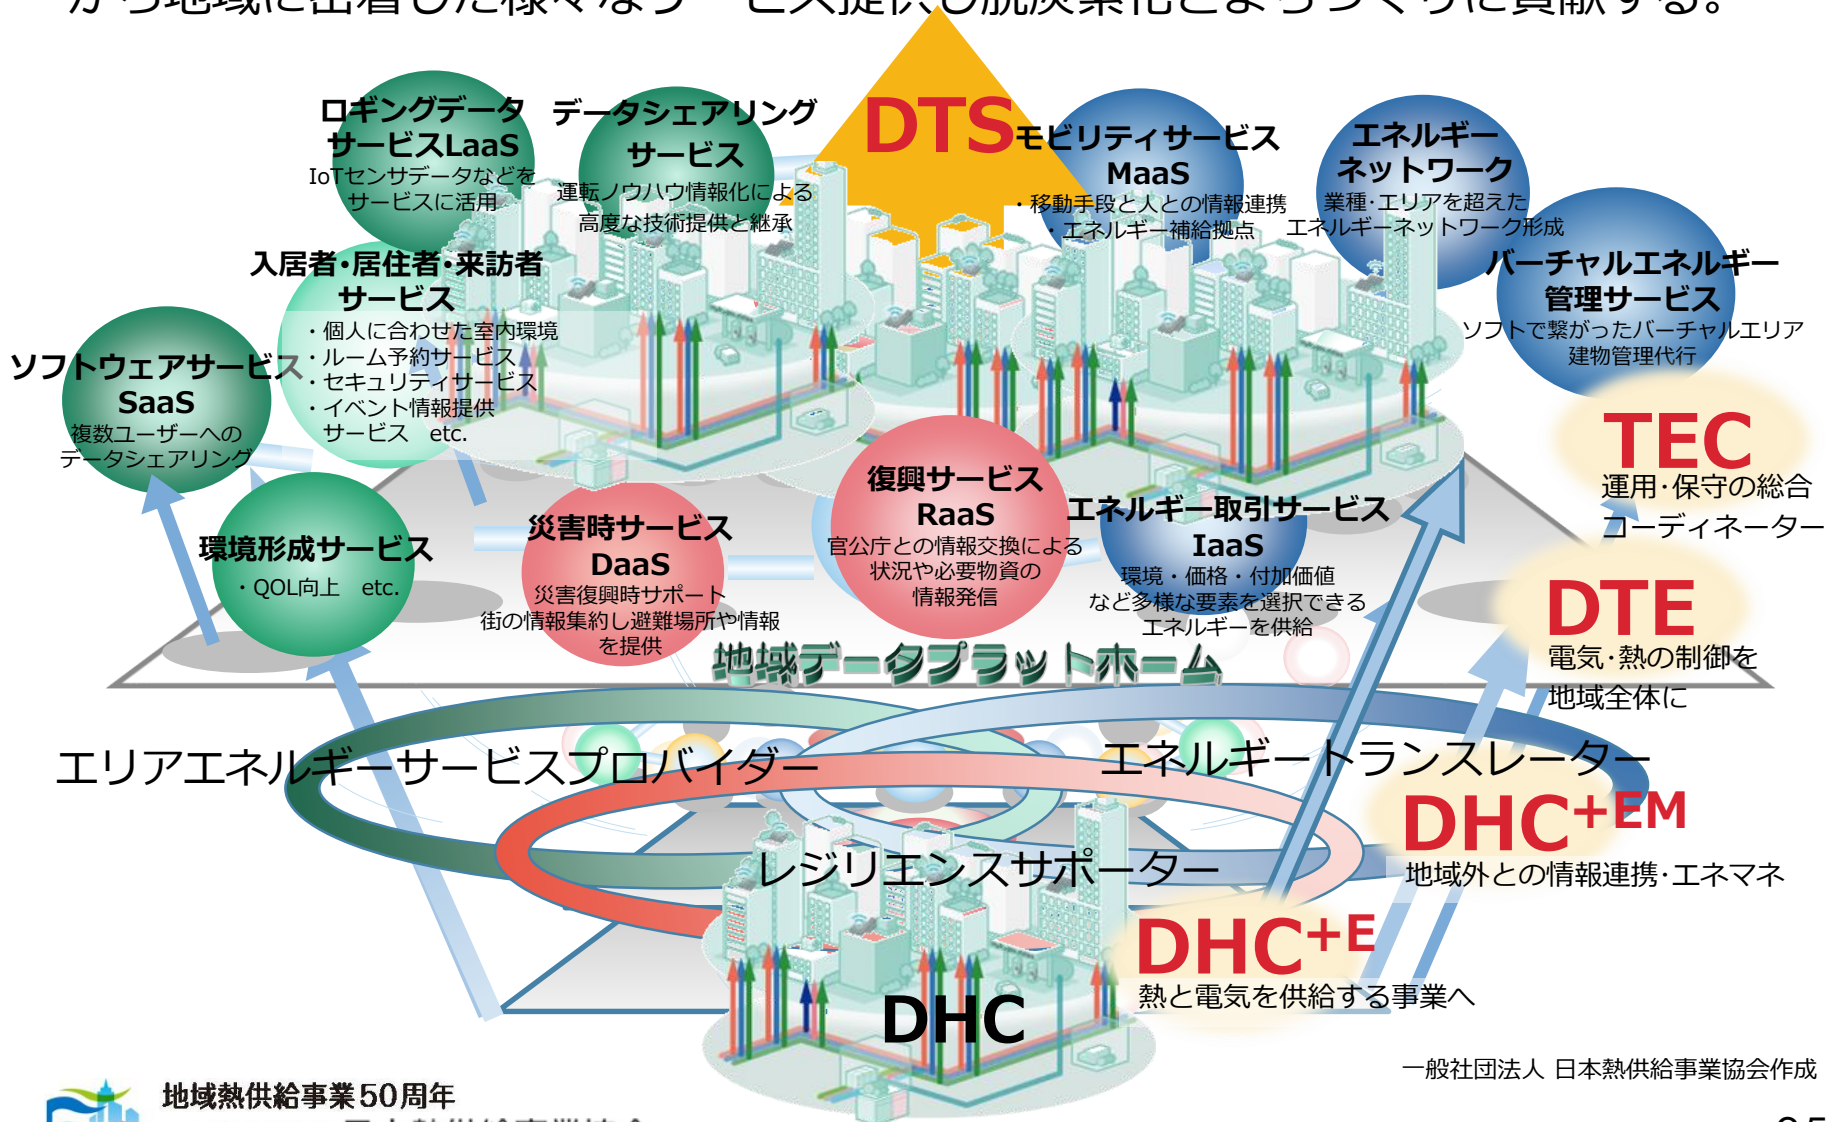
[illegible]

DTS

ロギングデータサービスLaaS
IoTセンサデータなどをサービスに活用

データシェアリングサービス
運転ノウハウ情報化による高度な技術提供と継承

モビリティサービスMaaS
・移動手段と人との情報連携
・エネルギー補給拠点

エネルギーネットワーク
業種・エリアを超えたエネルギーネットワーク形成

バーチャルエネルギー管理サービス
ソフトで繋がったバーチャルエリア建物管理代行

入居者・居住者・来訪者サービス
・個人に合わせた室内環境
・ルーム予約サービス
・セキュリティサービス
・イベント情報提供サービス　etc.

ソフトウェアサービスSaaS
複数ユーザーへのデータシェアリング

TEC
運用・保守の総合コーディネーター

復興サービスRaaS
官公庁との情報交換による状況や必要物資の情報発信

エネルギー取引サービスIaaS
環境・価格・付加価値など多様な要素を選択できるエネルギーを供給

災害時サービスDaaS
災害復興時サポート
街の情報集約し避難場所や情報を提供

環境形成サービス
・QOL向上　etc.

DTE
電気・熱の制御を地域全体に

地域データプラットホーム

エリアエネルギーサービスプロバイダー

エネルギートランスレーター

DHC$^{+EM}$
地域外との情報連携・エネマネ

レジリエンスサポーター

DHC$^{+E}$
熱と電気を供給する事業へ

DHC

一般社団法人 日本熱供給事業協会作成

地域熱供給事業50周年
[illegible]